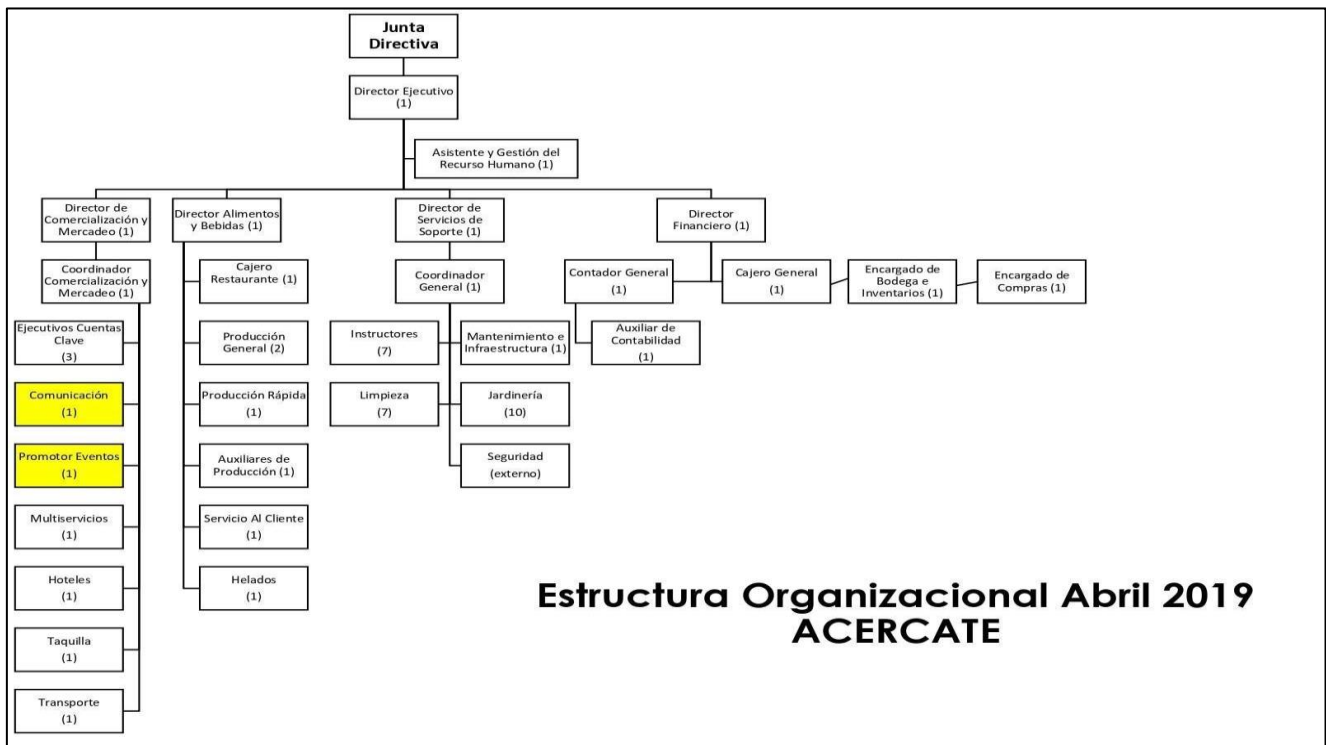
Junta Directiva

Director Ejecutivo (1)

Asistente y Gestión del Recurso Humano (1)

Director de Comercialización y Mercadeo (1)

Director Alimentos y Bebidas (1)

Director de Servicios de Soporte (1)

Director Financiero (1)

Coordinador Comercialización y Mercadeo (1)

Ejecutivos Cuentas Clave (3)

Comunicación (1)

Promotor Eventos (1)

Multiservicios (1)

Hoteles (1)

Taquilla (1)

Transporte (1)

Cajero Restaurante (1)

Producción General (2)

Producción Rápida (1)

Auxiliares de Producción (1)

Servicio Al Cliente (1)

Helados (1)

Coordinador General (1)

Instructores (7)

Mantenimiento e Infraestructura (1)

Limpieza (7)

Jardinería (10)

Seguridad (externo)

Contador General (1)

Auxiliar de Contabilidad (1)

Cajero General (1)

Encargado de Bodega e Inventarios (1)

Encargado de Compras (1)

Estructura Organizacional Abril 2019
ACERCATE